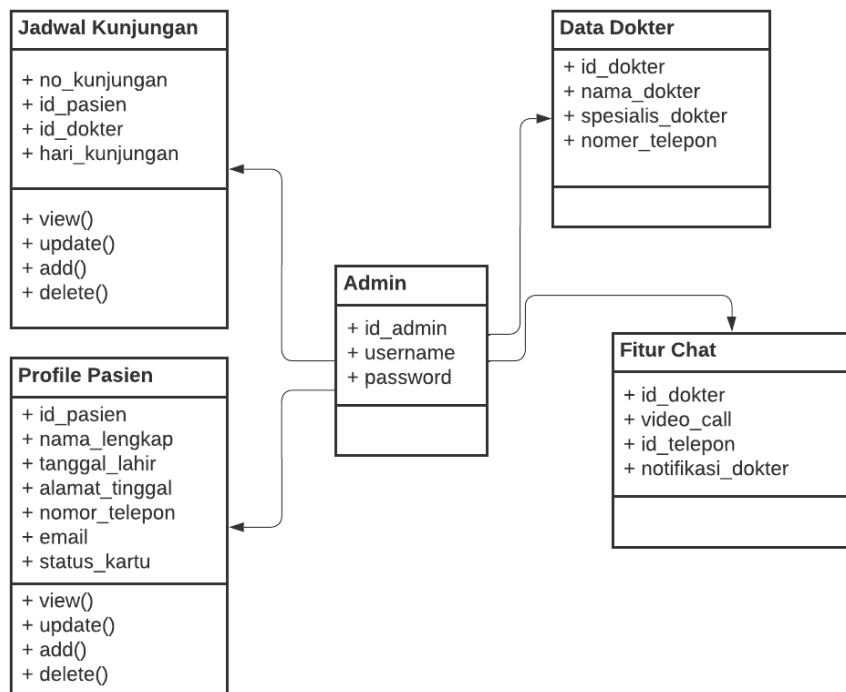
Jadwal Kunjungan

+ no_kunjungan
+ id_pasien
+ id_dokter
+ hari_kunjungan

+ view()
+ update()
+ add()
+ delete()

Data Dokter

+ id_dokter
+ nama_dokter
+ spesialis_dokter
+ nomer_telepon

Admin

+ id_admin
+ username
+ password

Fitur Chat

+ id_dokter
+ video_call
+ id_telepon
+ notifikasi_dokter

Profile Pasien

+ id_pasien
+ nama_lengkap
+ tanggal_lahir
+ alamat_tinggal
+ nomor_telepon
+ email
+ status_kartu

+ view()
+ update()
+ add()
+ delete()